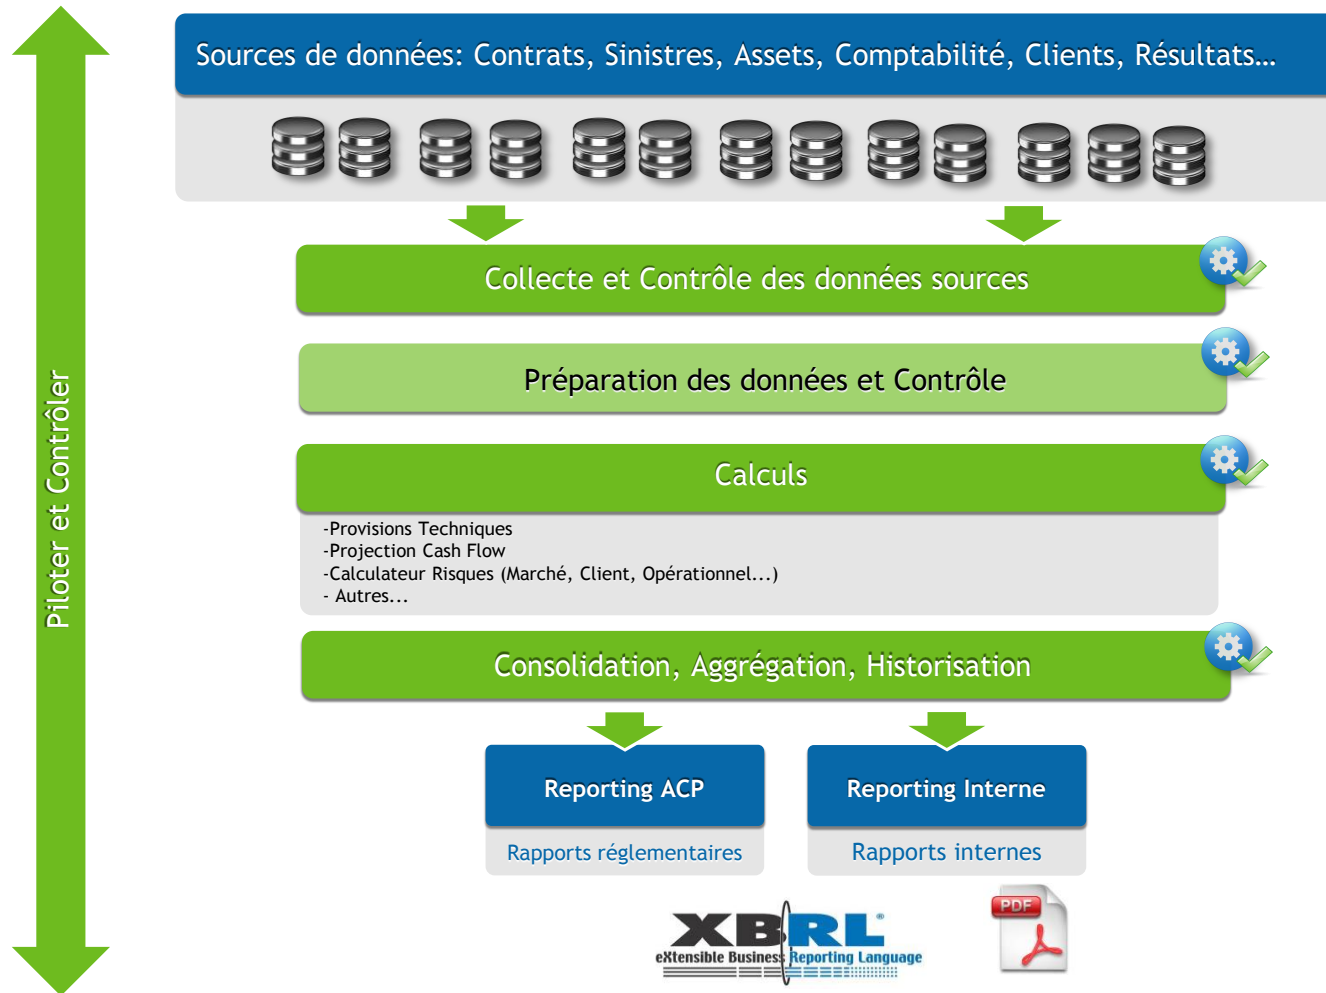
Piloter et Contrôler

Sources de données: Contrats, Sinistres, Assets, Comptabilité, Clients, Résultats…

Collecte et Contrôle des données sources

Préparation des données et Contrôle

Calculs

-Provisions Techniques
-Projection Cash Flow
-Calculateur Risques (Marché, Client, Opérationnel...)
- Autres...

Consolidation, Aggrégation, Historisation

Reporting ACP

Rapports réglementaires

Reporting Interne

Rapports internes

XBRL®
eXtensible Business Reporting Language

PDF